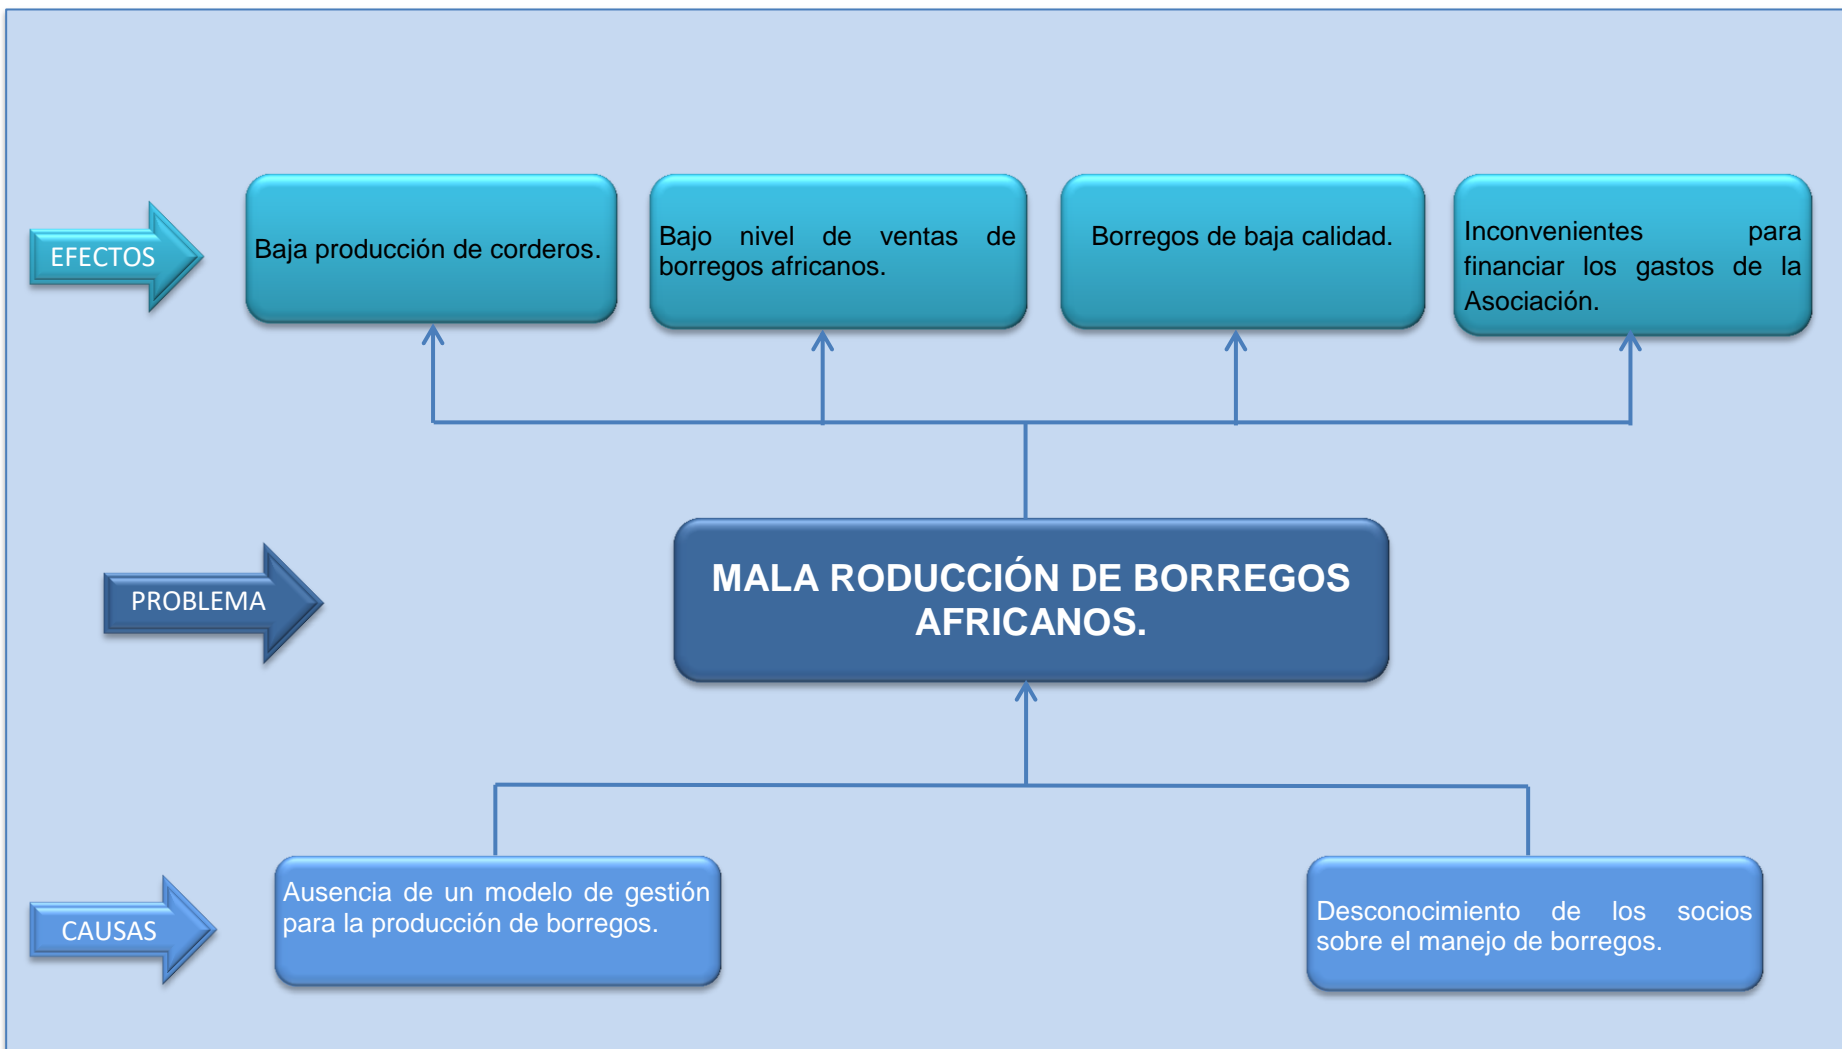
EFECTOS

Baja producción de corderos.

Bajo nivel de ventas de borregos africanos.

Borregos de baja calidad.

Inconvenientes para financiar los gastos de la Asociación.

PROBLEMA

MALA RODUCCIÓN DE BORREGOS AFRICANOS.

CAUSAS

Ausencia de un modelo de gestión para la producción de borregos.

Desconocimiento de los socios sobre el manejo de borregos.